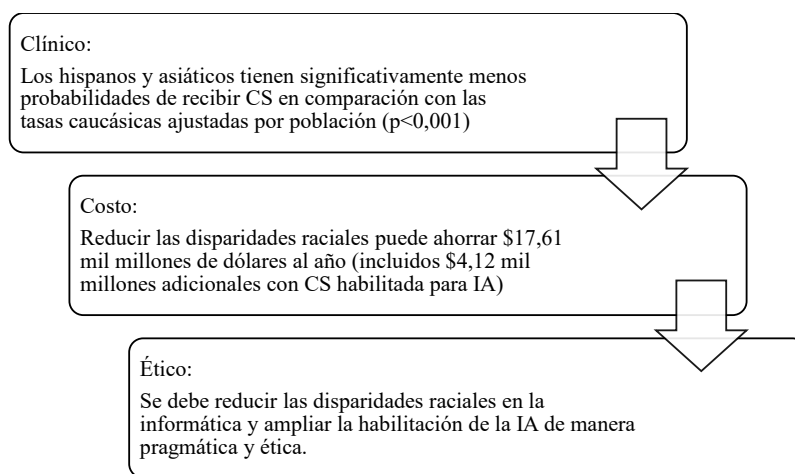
Clínico:

Los hispanos y asiáticos tienen significativamente menos probabilidades de recibir CS en comparación con las tasas caucásicas ajustadas por población (p<0,001)

Costo:

Reducir las disparidades raciales puede ahorrar \$17,61 mil millones de dólares al año (incluidos \$4,12 mil millones adicionales con CS habilitada para IA)

Ético:

Se debe reducir las disparidades raciales en la informática y ampliar la habilitación de la IA de manera pragmática y ética.